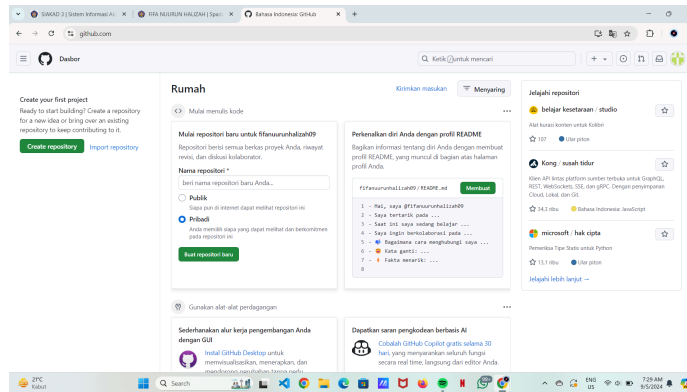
SIAKAD 3 | Sistem Informasi Ak ×   FIFA NUURUN HALIZAH | Spark ×   Bahasa Indonesia: GitHub ×   +

github.com

Dasbor

Ketik / untuk mencari

Create your first project
Ready to start building? Create a repository for a new idea or bring over an existing repository to keep contributing to it.

Create repository   Import repository

Rumah

Kirimkan masukan   Menyaring

Mulai menulis kode

Mulai repositori baru untuk fifanuurunhalizah09
Repositori berisi semua berkas proyek Anda, riwayat revisi, dan diskusi kolaborator.

Nama repositori *
beri nama repositori baru Anda...

Publik
Siapa pun di internet dapat melihat repositori ini

Pribadi
Anda memilih siapa yang dapat melihat dan berkomitmen pada repositori ini

Buat repositori baru

Perkenalkan diri Anda dengan profil README
Bagikan informasi tentang diri Anda dengan membuat profil README, yang muncul di bagian atas halaman profil Anda.

fifanuurunhalizah09 / README.md   Membuat

1 - Hai, saya @fifanuurunhalizah09
2 - Saya tertarik pada ...
3 - Saat ini saya sedang belajar ...
4 - Saya ingin berkolaborasi pada ...
5 - Bagaimana cara menghubungi saya ...
6 - Kata ganti: ...
7 - Fakta menarik: ...
8

Gunakan alat-alat perdagangan

Sederhanakan alur kerja pengembangan Anda dengan GUI
Instal GitHub Desktop untuk memvisualisasikan, menerapkan, dan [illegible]

Dapatkan saran pengkodean berbasis AI
Cobalah GitHub Copilot gratis selama 30 hari, yang menyarankan seluruh fungsi secara real time, langsung dari editor Anda.

Jelajahi repositori

belajar kesetaraan / studio
Alat kurasi konten untuk Kotlin
☆ 107   Ular piton

Kong / susah tidur
Klien API lintas platform sumber terbuka untuk GraphQL, REST, WebSockets, SSE, dan gRPC. Dengan penyimpanan Cloud, Lokal, dan Git.
☆ 34,3 ribu   Bahasa Indonesia: JavaScript

microsoft / hak cipta
Pemeriksa Tipe Statis untuk Python
☆ 13,1 ribu   Ular piton

Jelajahi lebih lanjut →

29°C
Kabut

Search

ENG
US
7:29 AM
9/5/2024